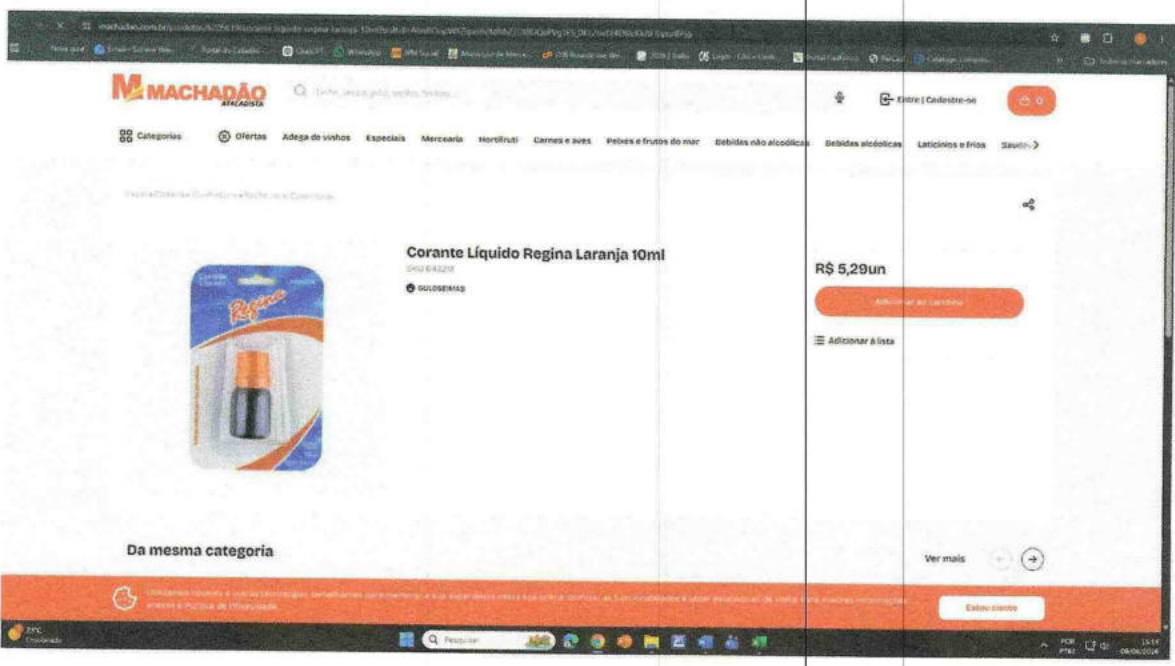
machadao.com.br/produtos/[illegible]

MACHADÃO ATACADISTA

Entre | Cadastre-se

Categorias Ofertas Adega de vinhos Especiais Mercearia Hortifruti Carnes e aves Peixes e frutos do mar Bebidas não alcoólicas Bebidas alcoólicas Laticínios e frios Saudáv

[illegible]

Corante Líquido Regina Laranja 10ml

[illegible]

GULOSEIMAS

R$ 5,29un

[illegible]

Adicionar à lista

Da mesma categoria

Ver mais

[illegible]

Estou ciente

23°C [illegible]

Pesquisar

POR PTB2

15:14 09/04/2024